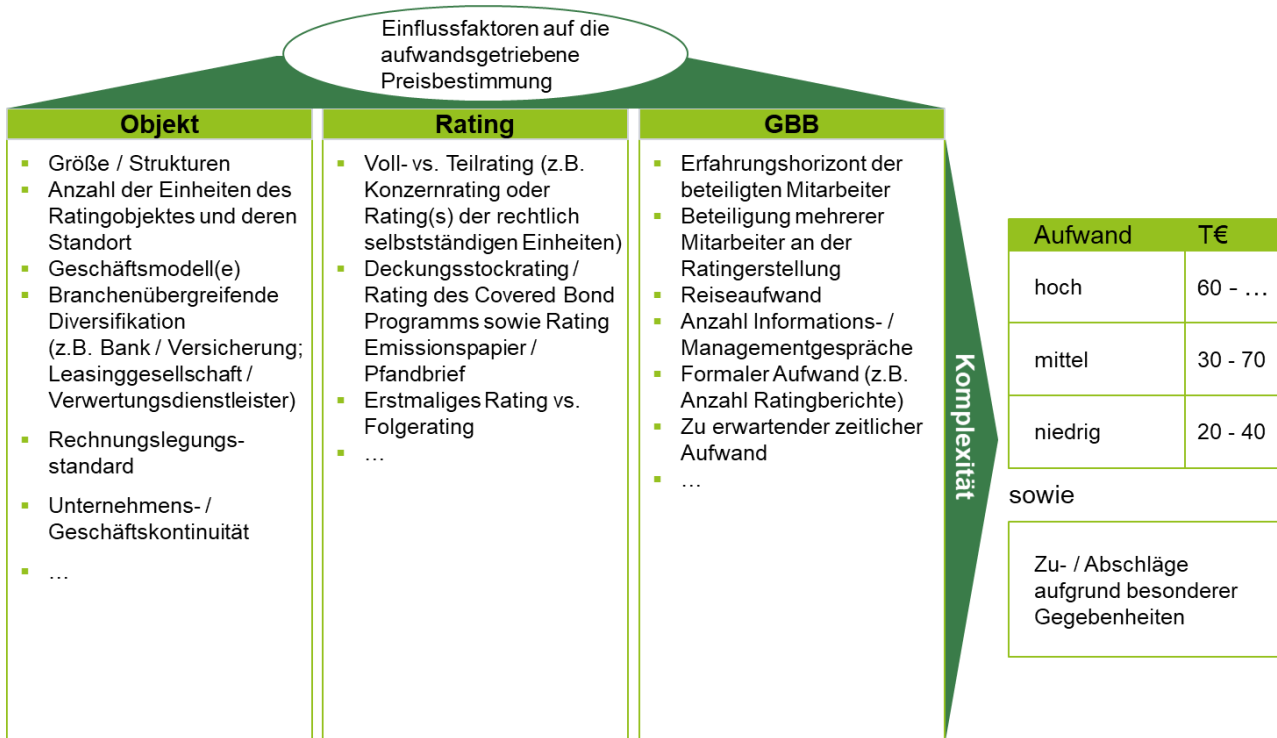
Einflussfaktoren auf die aufwandsgetriebene Preisbestimmung

Objekt
- Größe / Strukturen
- Anzahl der Einheiten des Ratingobjektes und deren Standort
- Geschäftsmodell(e)
- Branchenübergreifende Diversifikation (z.B. Bank / Versicherung; Leasinggesellschaft / Verwertungsdienstleister)
- Rechnungslegungsstandard
- Unternehmens- / Geschäftskontinuität
- …

Rating
- Voll- vs. Teilrating (z.B. Konzernrating oder Rating(s) der rechtlich selbstständigen Einheiten)
- Deckungsstockrating / Rating des Covered Bond Programms sowie Rating Emissionspapier / Pfandbrief
- Erstmaliges Rating vs. Folgerating
- …

GBB
- Erfahrungshorizont der beteiligten Mitarbeiter
- Beteiligung mehrerer Mitarbeiter an der Ratingerstellung
- Reiseaufwand
- Anzahl Informations- / Managementgespräche
- Formaler Aufwand (z.B. Anzahl Ratingberichte)
- Zu erwartender zeitlicher Aufwand
- …

Komplexität

| Aufwand | T€ |
|---|---|
| hoch | 60 - … |
| mittel | 30 - 70 |
| niedrig | 20 - 40 |

sowie

Zu- / Abschläge aufgrund besonderer Gegebenheiten